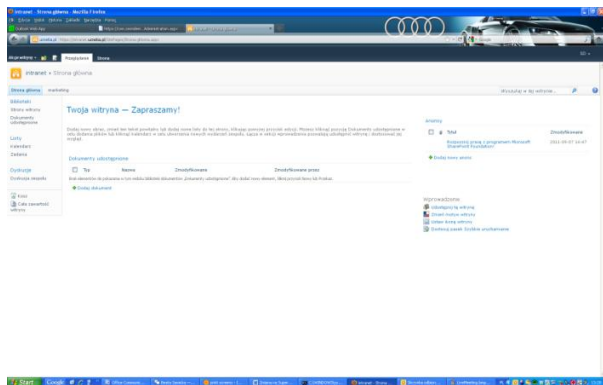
intranet - Strona główna - Mozilla Firefox

Plik Edycja Widok Historia Zakładki Narzędzia Pomoc

Akcje witryny Przeglądanie Strona

intranet › Strona główna

Strona główna marketing

Wyszukaj w tej witrynie...

Biblioteki
Strony witryny
Dokumenty udostępnione

Listy
Kalendarz
Zadania

Dyskusje
Dyskusja zespołu

Kosz
Cała zawartość witryny

Twoja witryna — Zapraszamy!

Dodaj nowy obraz, zmień ten tekst powitalny lub dodaj nowe listy do tej strony, klikając powyższy przycisk edycji. Możesz kliknąć pozycję Dokumenty udostępnione w celu dodania plików lub kliknąć kalendarz w celu utworzenia nowych wydarzeń zespołu. Łącza w sekcji wprowadzenia pozwalają udostępnić witrynę i dostosować jej wygląd.

Dokumenty udostępnione

Typ Nazwa Zmodyfikowane Zmodyfikowane przez

Brak elementów do pokazania w tym widoku biblioteki dokumentów "Dokumenty udostępnione". Aby dodać nowy element, kliknij przycisk Nowy lub Przekaż.

Dodaj dokument

Anonsy

Tytuł Zmodyfikowane

Rozpocznij pracę z programem Microsoft SharePoint Foundation! 2011-05-07 10:47

Dodaj nowy anons

Wprowadzenie
Udostępnij witrynę
Zmień motyw witryny
Ustaw ikonę witryny
Dostosuj pasek Szybkie uruchamianie

Start